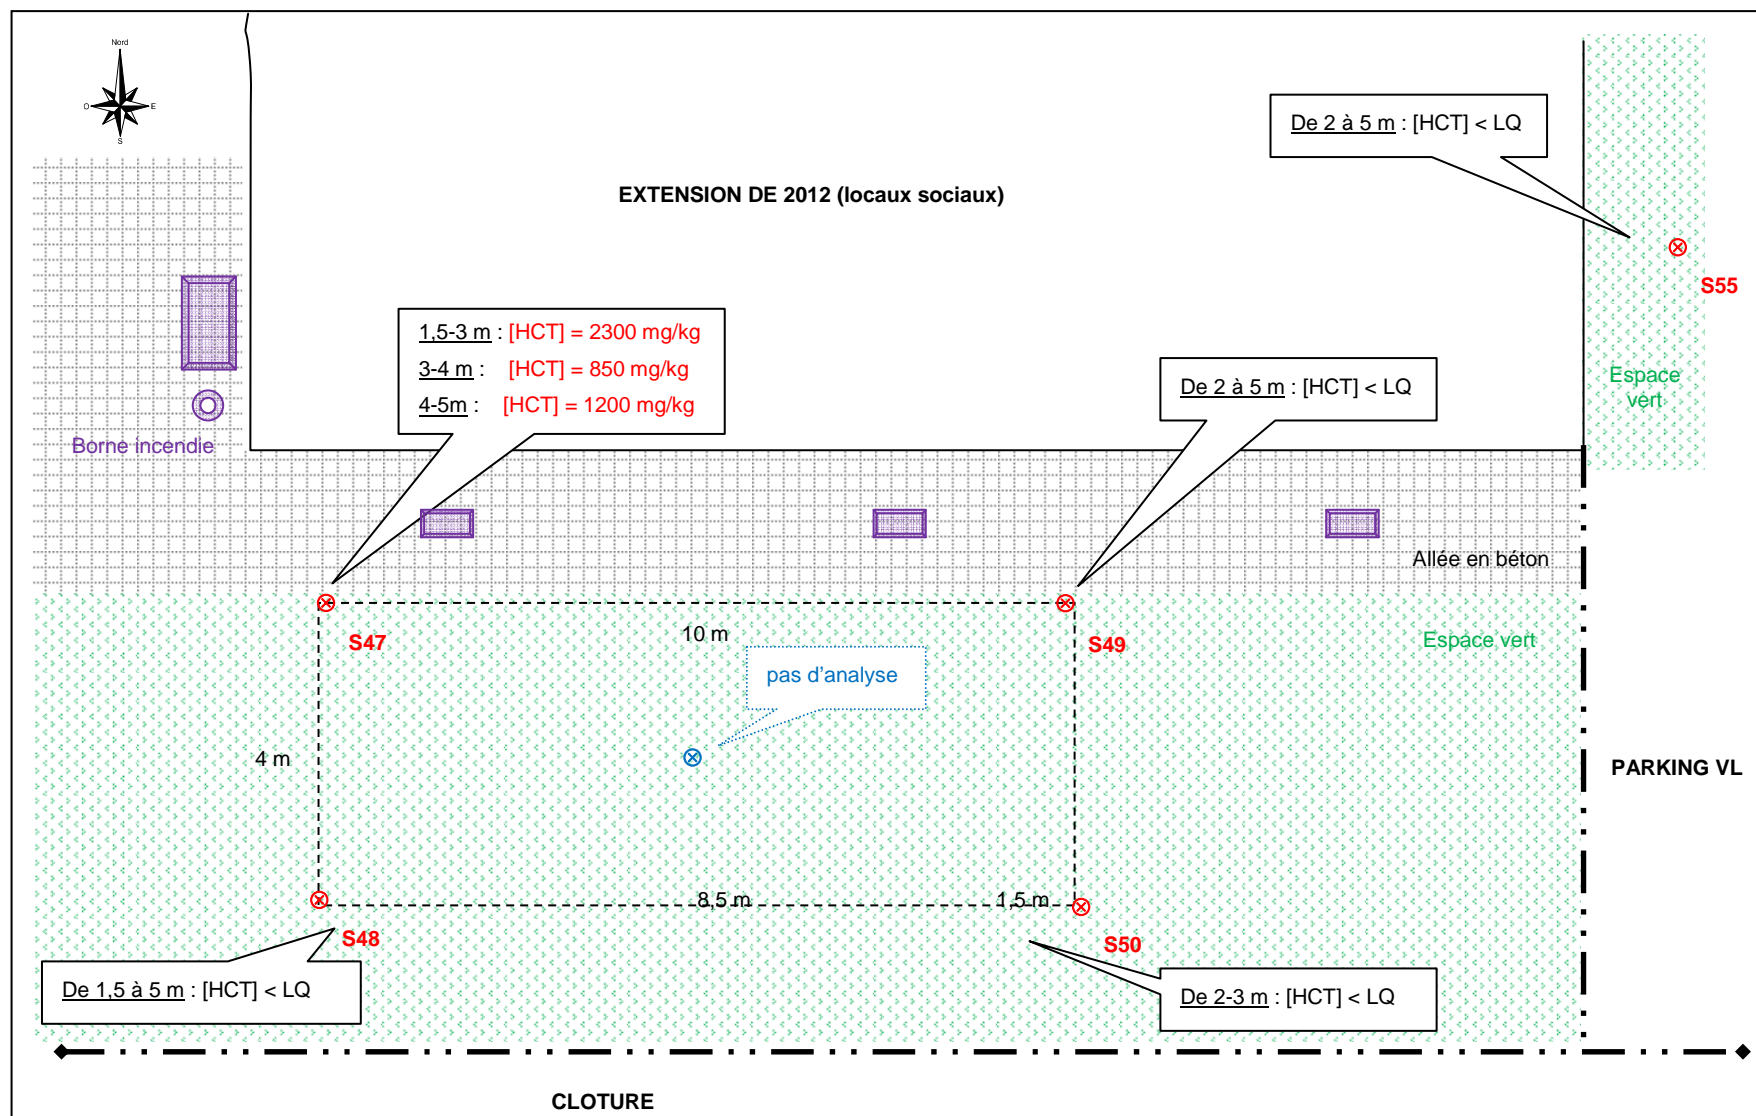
Nord
O
E
S

De 2 à 5 m : [HCT] < LQ

EXTENSION DE 2012 (locaux sociaux)

S55

1,5-3 m : [HCT] = 2300 mg/kg
3-4 m : [HCT] = 850 mg/kg
4-5m : [HCT] = 1200 mg/kg

De 2 à 5 m : [HCT] < LQ

Espace vert

Borne incendie

Allée en béton

S47

10 m

S49

Espace vert

pas d'analyse

4 m

PARKING VL

8,5 m

1,5 m

S48

S50

De 1,5 à 5 m : [HCT] < LQ

De 2-3 m : [HCT] < LQ

CLOTURE